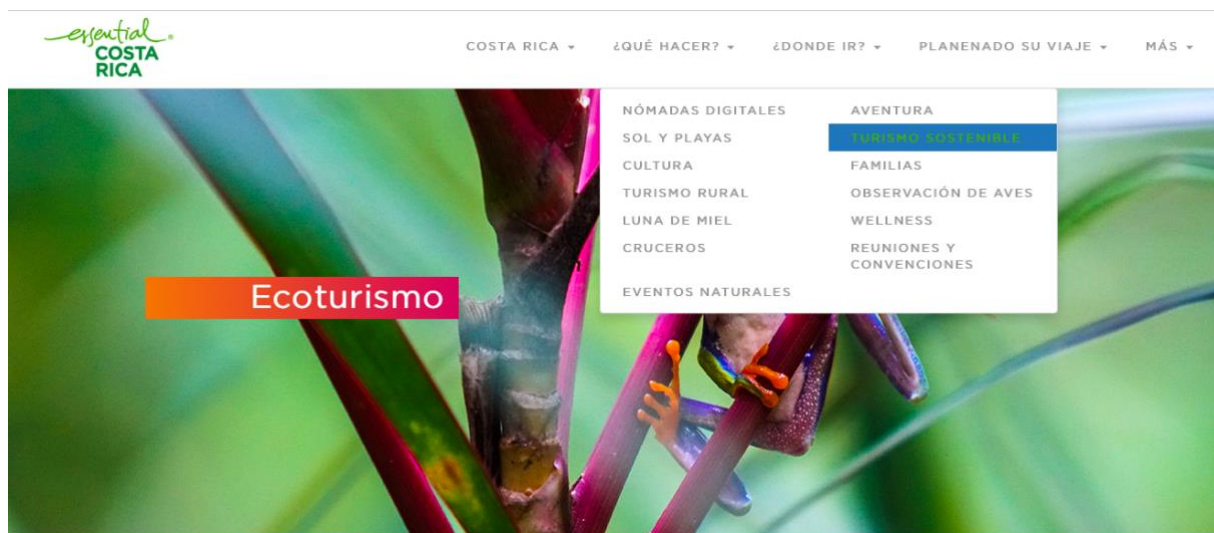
essential COSTA RICA

COSTA RICA ▾ ¿QUÉ HACER? ▾ ¿DONDE IR? ▾ PLANENADO SU VIAJE ▾ MÁS ▾

NÓMADAS DIGITALES
SOL Y PLAYAS
CULTURA
TURISMO RURAL
LUNA DE MIEL
CRUCEROS
EVENTOS NATURALES

AVENTURA
TURISMO SOSTENIBLE
FAMILIAS
OBSERVACIÓN DE AVES
WELLNESS
REUNIONES Y CONVENCIONES

Ecoturismo